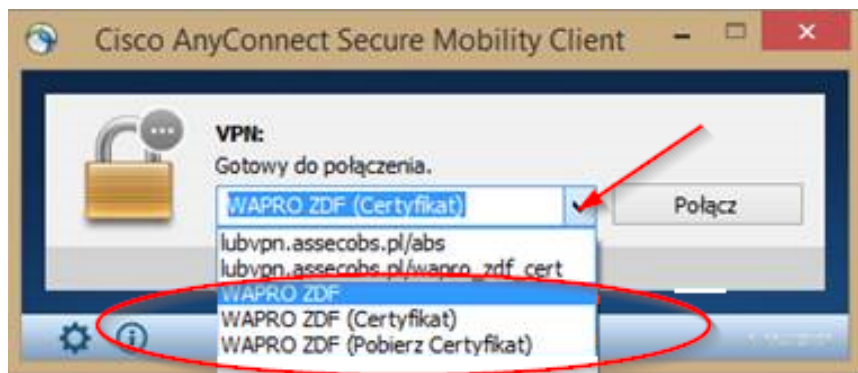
Cisco AnyConnect Secure Mobility Client

VPN:
Gotowy do połączenia.

WAPRO ZDF (Certyfikat)

Połącz

lubvpn.assecobs.pl/abs
lubvpn.assecobs.pl/wapro_zdf_cert
WAPRO ZDF
WAPRO ZDF (Certyfikat)
WAPRO ZDF (Pobierz Certyfikat)